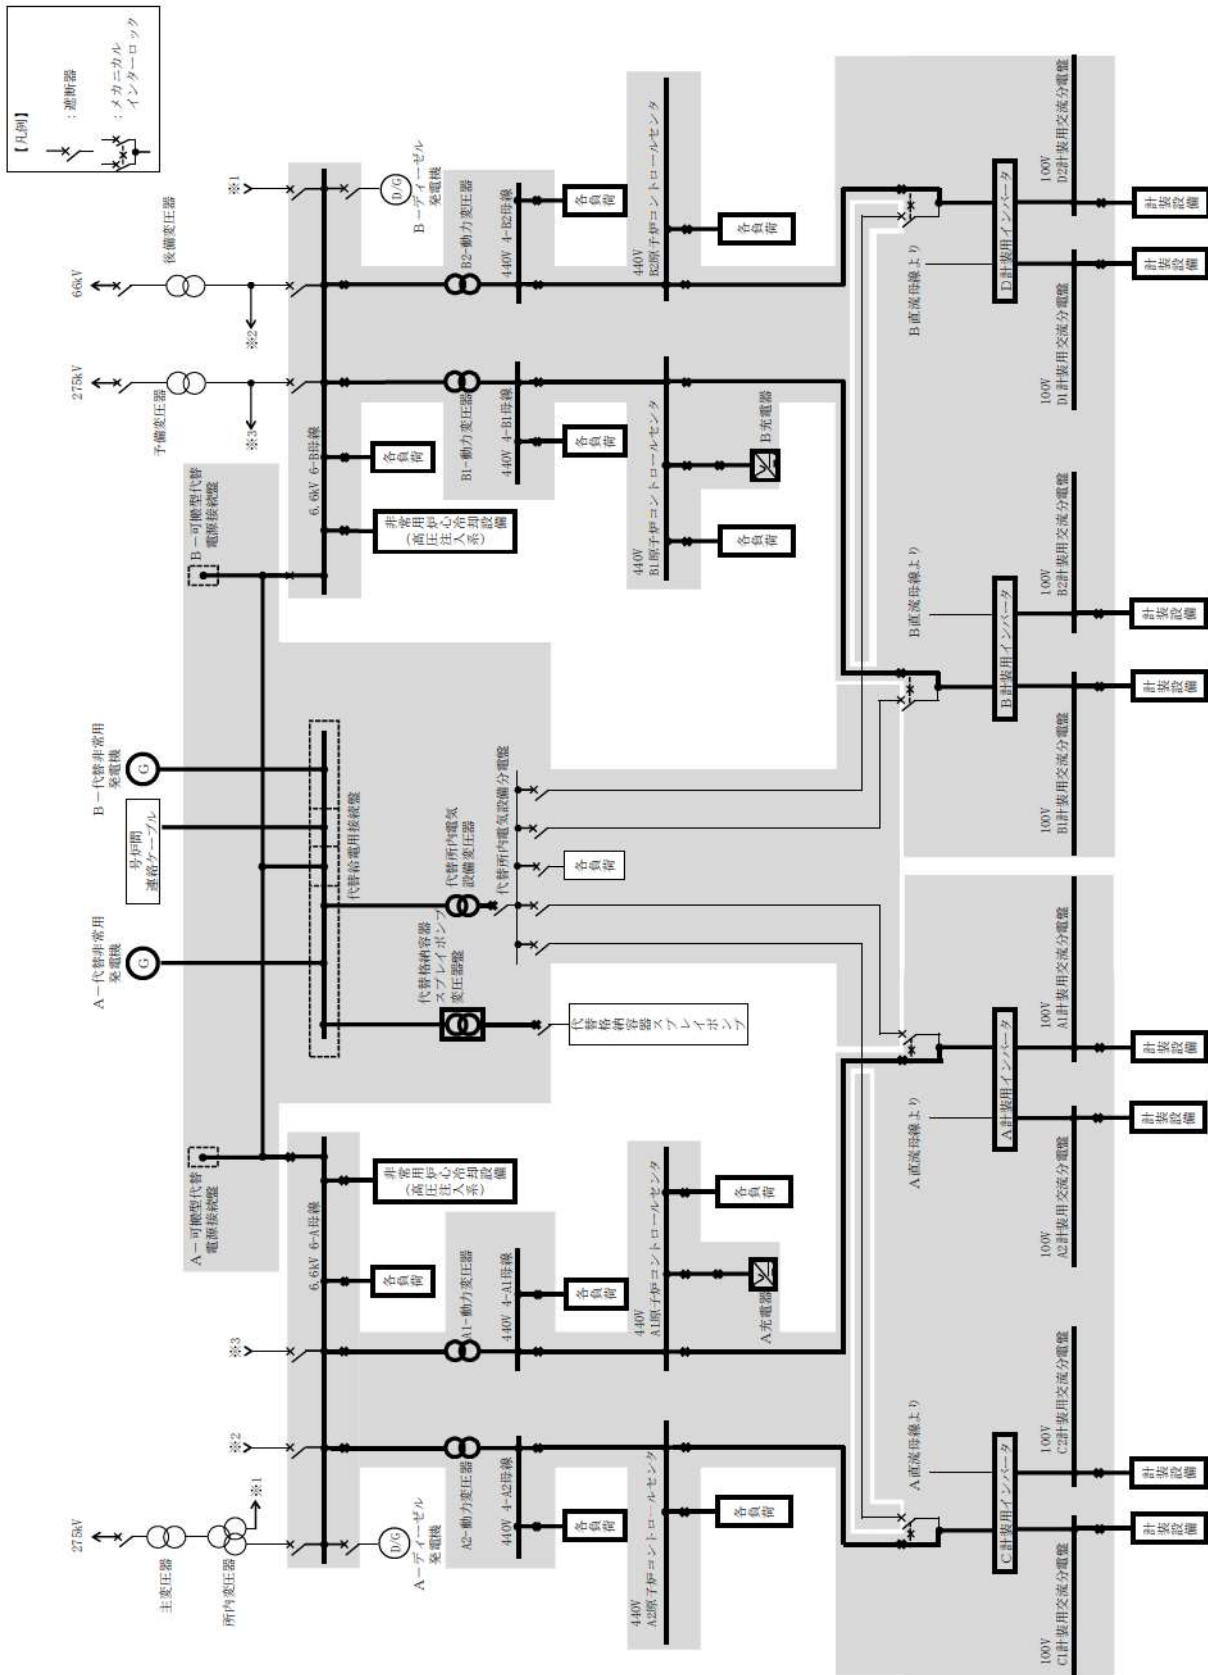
【凡例】
：遮断器
：メカニカルインターロック

66kV
後備変圧器
※1
※2
275kV
予備変圧器
※3
B－ディーゼル発電機
D/G
B－可搬型代替電源接続盤
6.6kV 6-B母線
各負荷
非常用（高圧炉心注水系）冷却設備
B2－動力変圧器
440V 4-B2母線
各負荷
B1－動力変圧器
440V 4-B1母線
各負荷
440V B2原子炉コントロールセンタ
各負荷
440V B1原子炉コントロールセンタ
B充電器
各負荷
B直流母線より
D計装用インバータ
100V D2計装用交流分電盤
計装設備
100V D1計装用交流分電盤
計装設備
B直流母線より
B計装用インバータ
100V B2計装用交流分電盤
計装設備
100V B1計装用交流分電盤
計装設備
B－代替非常用発電機
G
号炉間連絡ケーブル
A－代替非常用発電機
G
代替給電用接続盤
代替所内電気設備変圧器
代替所内電気設備分電盤
各負荷
代替格納容器スプレイポンプ変圧器盤
代替格納容器スプレイポンプ
A－可搬型代替電源接続盤
6.6kV 6-A母線
非常用（高圧炉心注水系）冷却設備
各負荷
A1－動力変圧器
440V 4-A1母線
各負荷
440V A1原子炉コントロールセンタ
各負荷
A充電器
A直流母線より
A計装用インバータ
100V A1計装用交流分電盤
計装設備
100V A2計装用交流分電盤
計装設備
※3
※2
※1
275kV
主変圧器
所内変圧器
A－ディーゼル発電機
D/G
A2－動力変圧器
440V 4-A2母線
各負荷
440V A2原子炉コントロールセンタ
各負荷
A直流母線より
C計装用インバータ
100V C2計装用交流分電盤
計装設備
100V C1計装用交流分電盤
計装設備